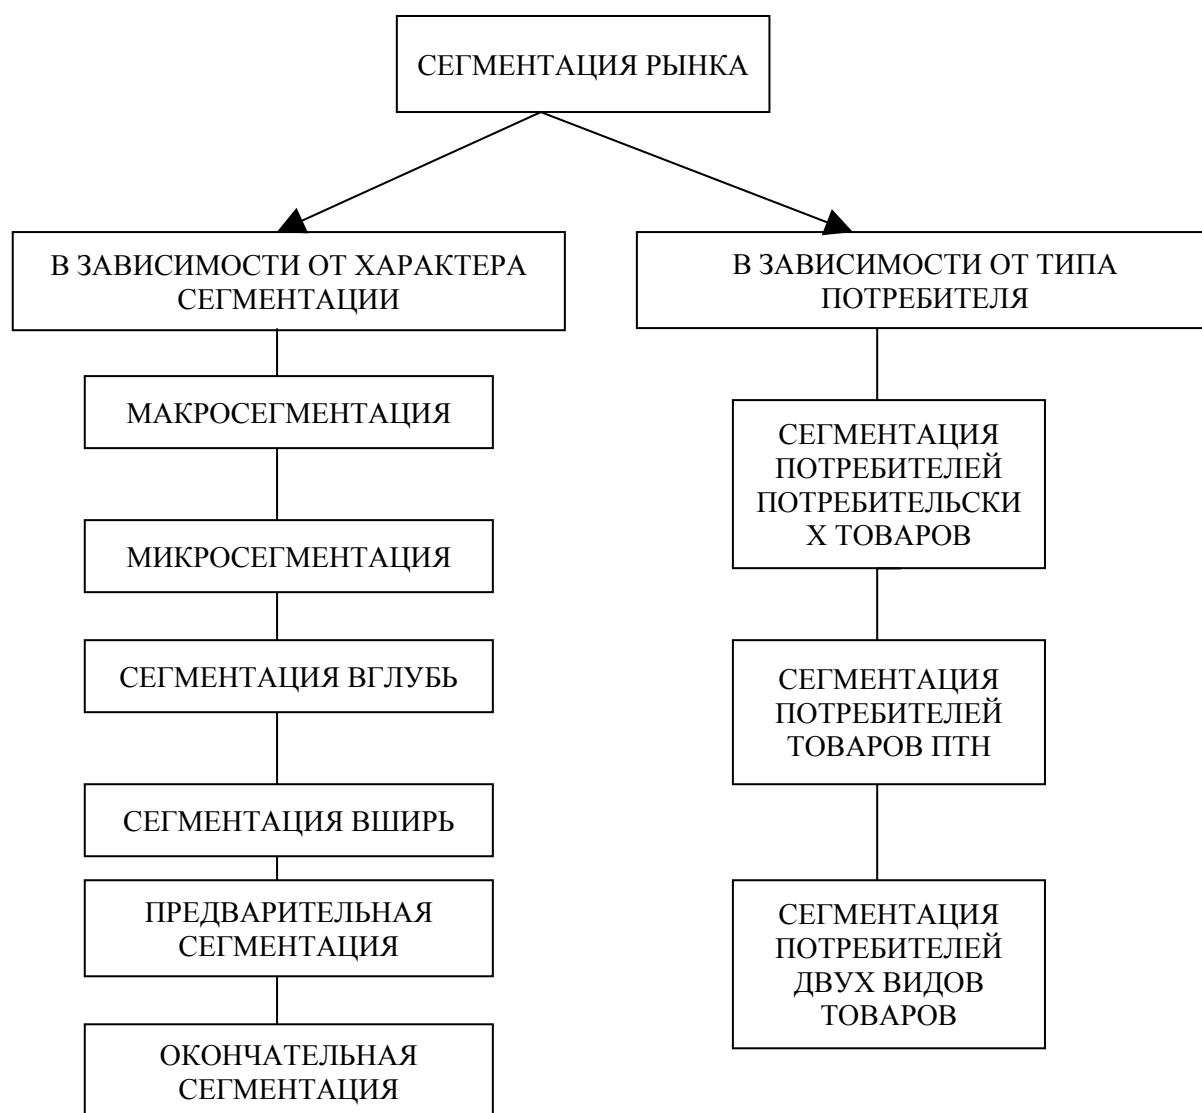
СЕГМЕНТАЦИЯ РЫНКА

В ЗАВИСИМОСТИ ОТ ХАРАКТЕРА СЕГМЕНТАЦИИ

МАКРОСЕГМЕНТАЦИЯ

МИКРОСЕГМЕНТАЦИЯ

СЕГМЕНТАЦИЯ ВГЛУБЬ

СЕГМЕНТАЦИЯ ВШИРЬ

ПРЕДВАРИТЕЛЬНАЯ СЕГМЕНТАЦИЯ

ОКОНЧАТЕЛЬНАЯ СЕГМЕНТАЦИЯ

В ЗАВИСИМОСТИ ОТ ТИПА ПОТРЕБИТЕЛЯ

СЕГМЕНТАЦИЯ ПОТРЕБИТЕЛЕЙ ПОТРЕБИТЕЛЬСКИХ ТОВАРОВ

СЕГМЕНТАЦИЯ ПОТРЕБИТЕЛЕЙ ТОВАРОВ ПТН

СЕГМЕНТАЦИЯ ПОТРЕБИТЕЛЕЙ ДВУХ ВИДОВ ТОВАРОВ